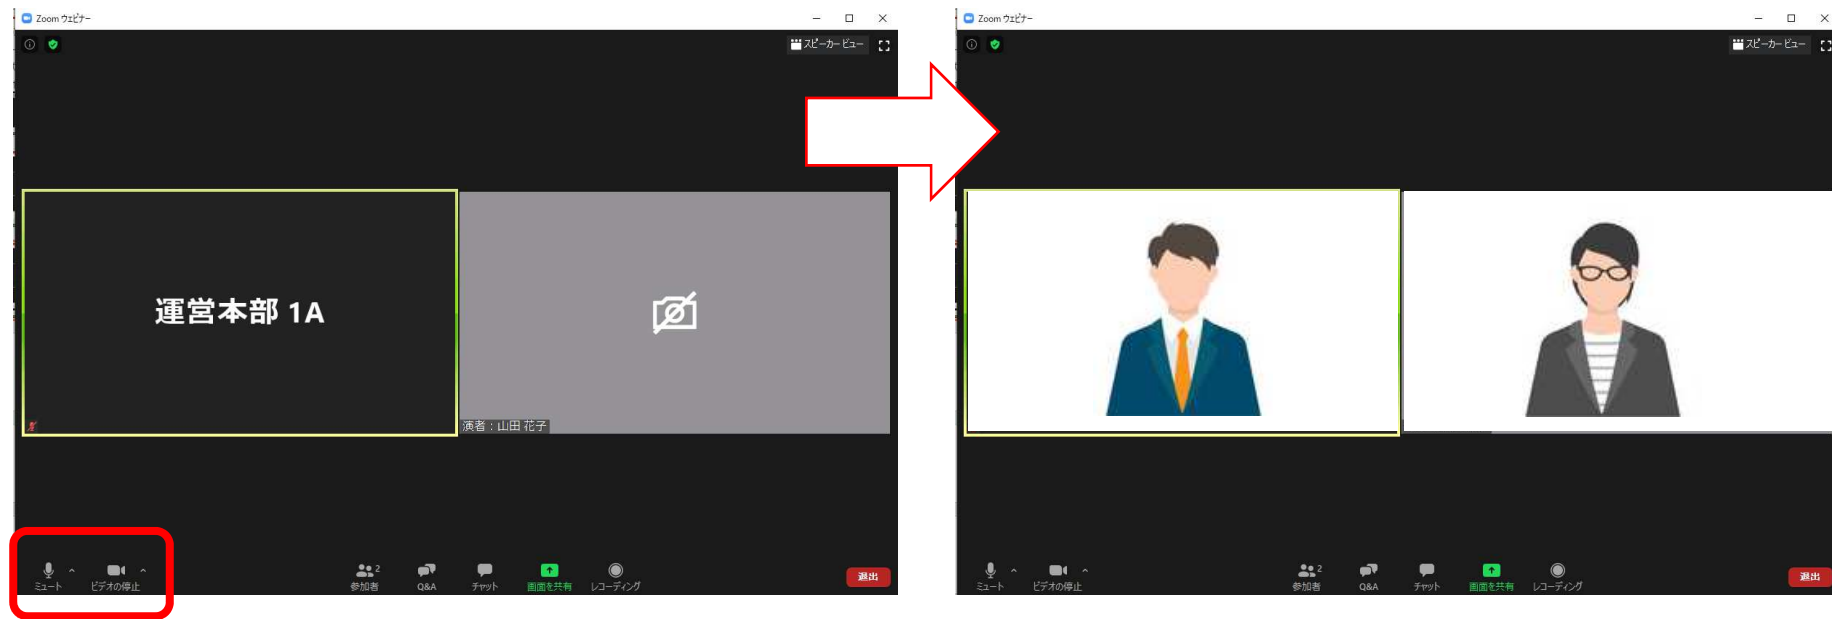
Zoom ウェビナー

スピーカービュー

運営本部 1A

演者：山田 花子

ミュート ビデオの停止 参加者 2 Q&A チャット 画面を共有 レコーディング 退出

Zoom ウェビナー

スピーカービュー

ミュート ビデオの停止 参加者 2 Q&A チャット 画面を共有 レコーディング 退出